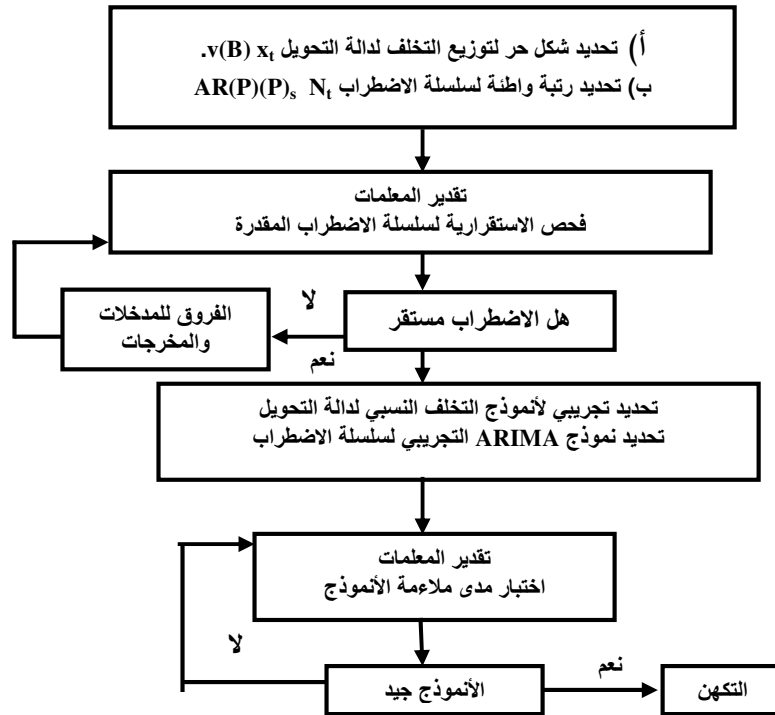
أ) تحديد شكل حر لتوزيع التخلف لدالة التحويل $v(B)\ x_t$.
ب) تحديد رتبة واطئة لسلسلة الاضطراب $N_t$ $AR(P)(P)_s$

تقدير المعلمات
فحص الاستقرارية لسلسلة الاضطراب المقدرة

هل الاضطراب مستقر

لا

الفروق للمدخلات والمخرجات

نعم

تحديد تجريبي لأنموذج التخلف النسبي لدالة التحويل
تحديد نموذج ARIMA التجريبي لسلسلة الاضطراب

تقدير المعلمات
اختبار مدى ملاءمة الأنموذج

لا

الأنموذج جيد

نعم

التكهن